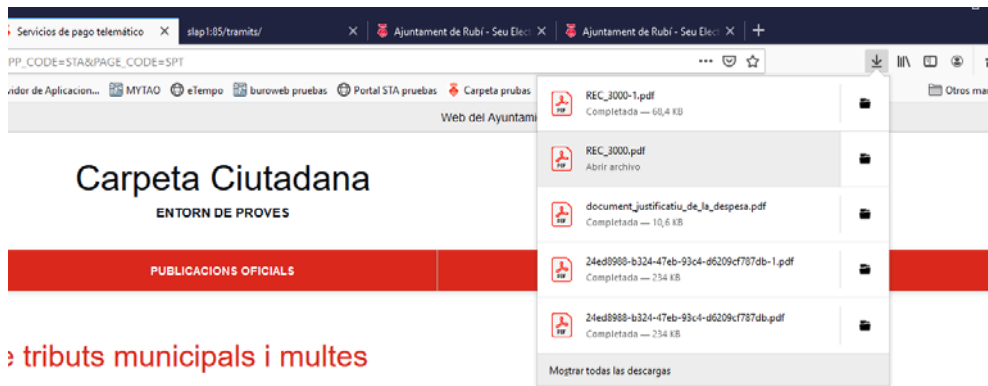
Servicios de pago telemático ×
slap1:85/tramits/ ×
Ajuntament de Rubí - Seu Elect ×
Ajuntament de Rubí - Seu Elect ×
+

PP_CODE=STA&PAGE_CODE=SPT

vidor de Aplicacion... MYTAO eTempo buroweb pruebas Portal STA pruebas Carpeta prubas

Otros ma

Web del Ayuntami

Carpeta Ciutadana

ENTORN DE PROVES

PUBLICACIONS OFICIALS

e tributs municipals i multes

REC_3000-1.pdf
Completada — 68,4 KB

REC_3000.pdf
Abrir archivo

document_justificatiu_de_la_despesa.pdf
Completada — 10,6 KB

24ed8988-b324-47eb-93c4-d6209cf787db-1.pdf
Completada — 234 KB

24ed8988-b324-47eb-93c4-d6209cf787db.pdf
Completada — 234 KB

Mostrar todas las descargas